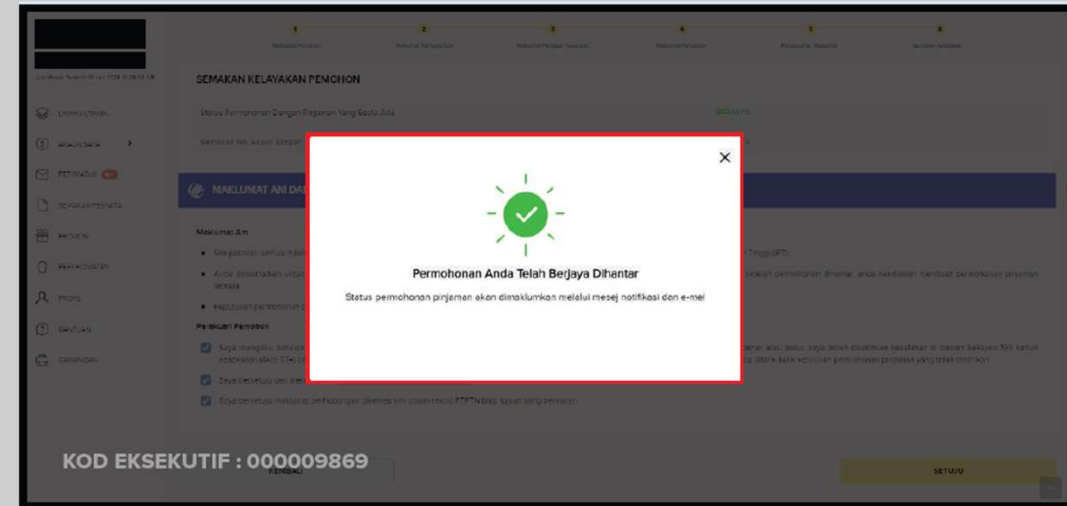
1 2 3 4 5 6

SEMAKAN KELAYAKAN PEMOHON

Status Permohonan Dengan Pinjaman Yang Sedia Ada

Semakan Akaun Simpan

MAKLUMAT AM DA

Maklumat Am

Perakuan Pemohon

Saya bersetuju dengan

Saya bersetuju maklumat perhubungan diberikan oleh PTPTN bagi tujuan yang berkaitan

LAMAN UTAMA

AKAUN SAYA

PETI MASUK

SEMAKAN PENYATA

PRODUK

PERMOHONAN

PROFIL

BANTUAN

CARIAN

×

Permohonan Anda Telah Berjaya Dihantar

Status permohonan pinjaman akan dimaklumkan melalui mesej notifikasi dan e-mel

KOD EKSEKUTIF : 000009869

KEMBALI

SETUJU